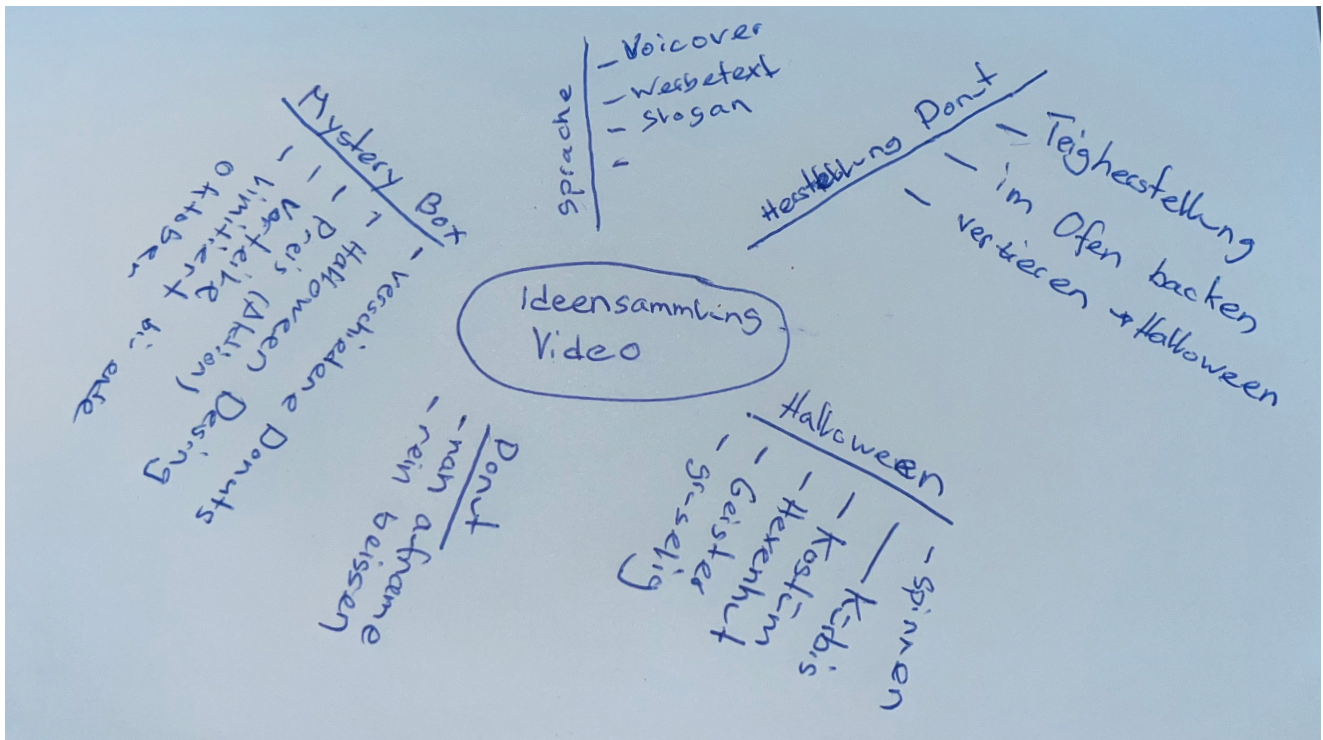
Ideensammlung
Video

Sprache
- Voicover
- Werbetext
- Slogan
-

Herstellung Donut
- Teigherstellung
- im Ofen backen
verzieren → Halloween

Halloween
- Spinnen
- Kürbis
- Kostüm
- Hexenhut
- Geister
- Gruselig

Donut
- nah afnahme
- rein beissen

Mystery Box
- verschiedene Donuts
- Halloween Desing
- Preis (Aktion)
- Vorteile
- limitiert bis ende Oktober